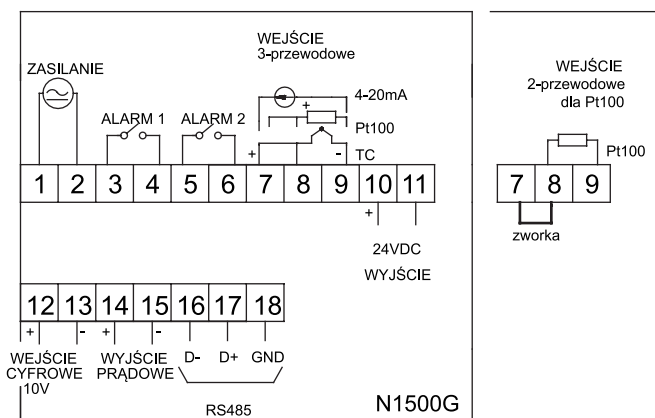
WEJŚCIE
3-przewodowe

ZASILANIE

ALARM 1

ALARM 2

4-20mA

+

Pt100

+

-

TC

1 2 3 4 5 6 7 8 9 10 11

+

24VDC
WYJŚCIE

WEJŚCIE
2-przewodowe
dla Pt100

Pt100

7 8 9

zworka

12 13 14 15 16 17 18

+ - + -

WEJŚCIE CYFROWE
10V

WYJŚCIE PRĄDOWE

D- D+ GND

RS485

N1500G